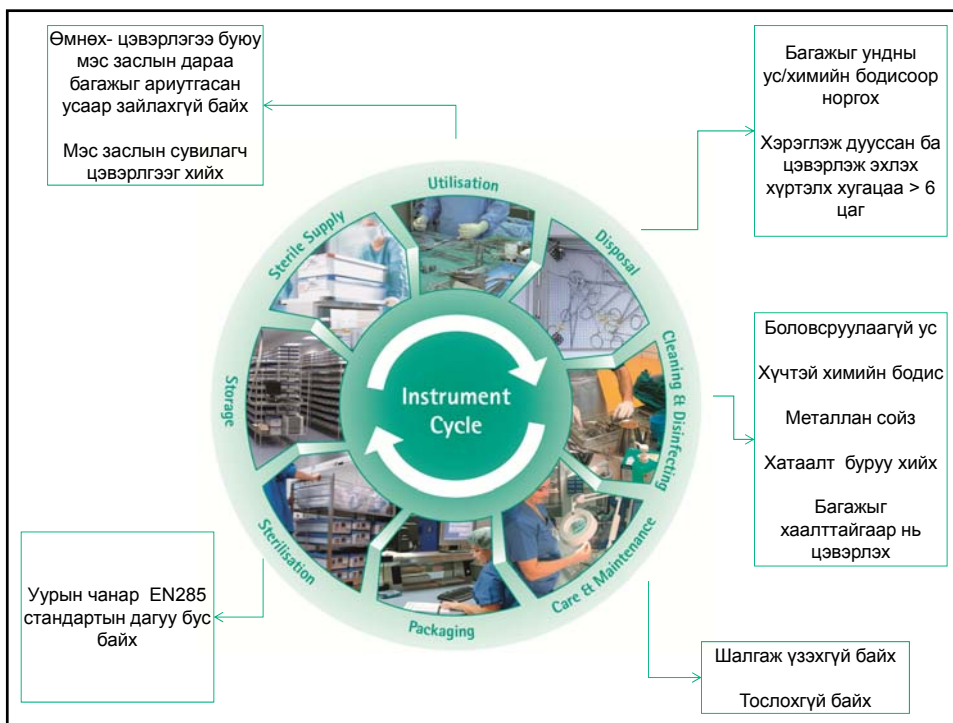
Өмнөх- цэвэрлэгээ буюу мэс заслын дараа багажыг ариутгасан усаар зайлахгүй байх

Мэс заслын сувилагч цэвэрлгээг хийх

Багажыг ундны ус/химийн бодисоор норгох

Хэрэглэж дууссан ба цэвэрлэж эхлэх хүртэлх хугацаа > 6 цаг

Utilisation

Disposal

Cleaning & Disinfecting

Care & Maintenance

Packaging

Sterilisation

Storage

Sterile Supply

Instrument Cycle

Боловсруулаагүй ус

Хүчтэй химийн бодис

Металлан сойз

Хатаалт буруу хийх

Багажыг хаалттайгаар нь цэвэрлэх

Уурын чанар EN285 стандартын дагуу бус байх

Шалгаж үзэхгүй байх

Тослохгүй байх